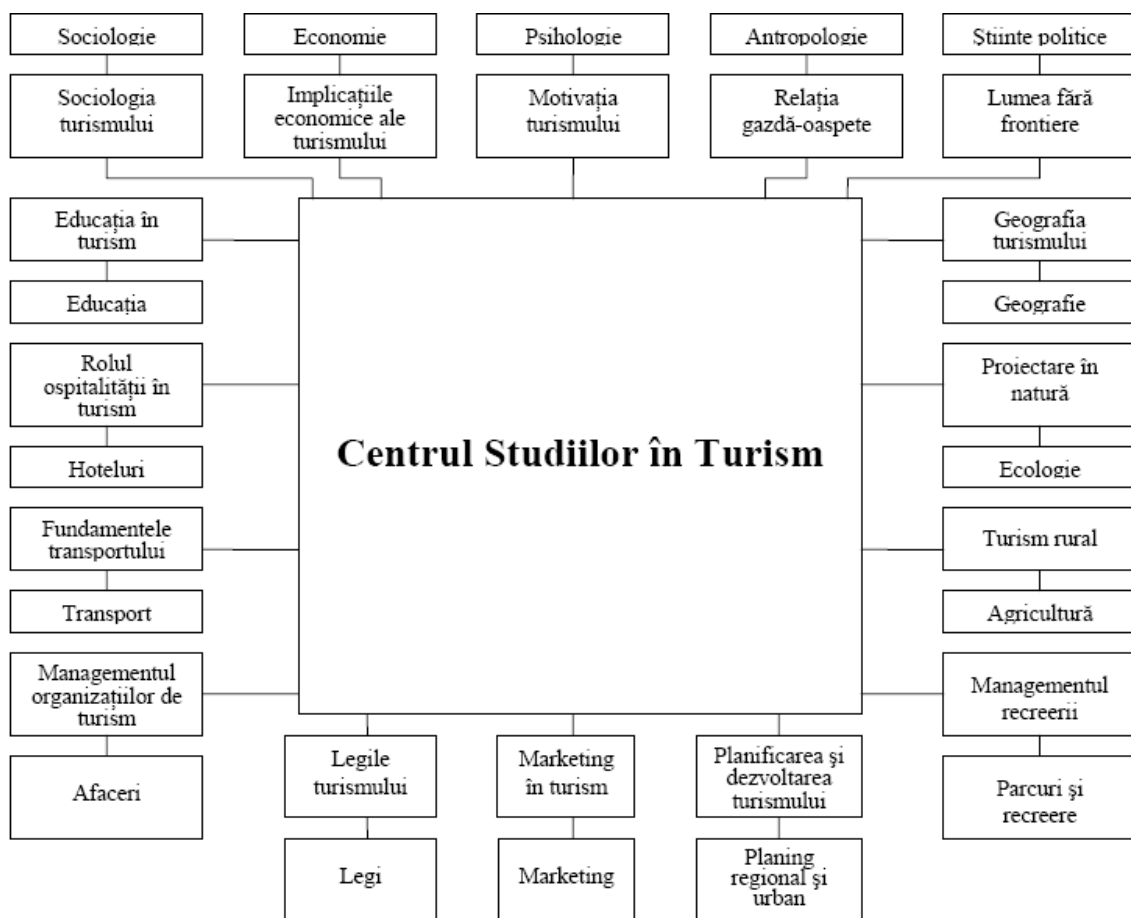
Sociologie

Economie

Psihologie

Antropologie

Stiinte politice

Sociologia turismului

Implicațiile economice ale turismului

Motivația turismului

Relația gazdă-oaspete

Lumea fără frontiere

Educația în turism

Educația

Rolul ospitalității în turism

Hoteluri

Fundamentele transportului

Transport

Managementul organizațiilor de turism

Afaceri

Centrul Studiilor în Turism

Geografia turismului

Geografie

Proiectare în natură

Ecologie

Turism rural

Agricultură

Managementul recreerii

Parcuri şi recreere

Legile turismului

Legi

Marketing în turism

Marketing

Planificarea şi dezvoltarea turismului

Planing regional şi urban